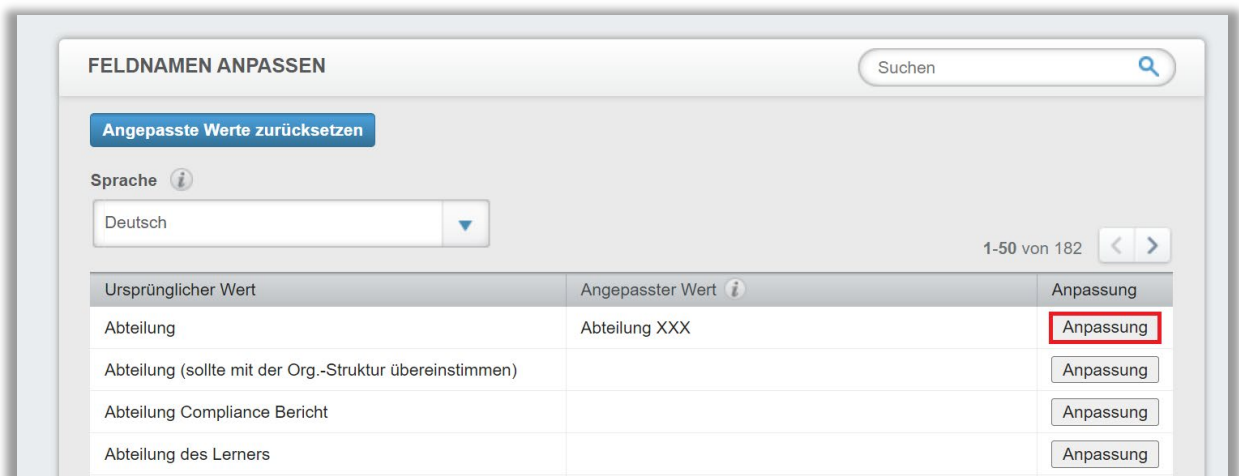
FELDNAMEN ANPASSEN

Suchen

Angepasste Werte zurücksetzen

Sprache

Deutsch

1-50 von 182

| Ursprünglicher Wert | Angepasster Wert | Anpassung |
|---|---|---|
| Abteilung | Abteilung XXX | Anpassung |
| Abteilung (sollte mit der Org.-Struktur übereinstimmen) | | Anpassung |
| Abteilung Compliance Bericht | | Anpassung |
| Abteilung des Lerners | | Anpassung |